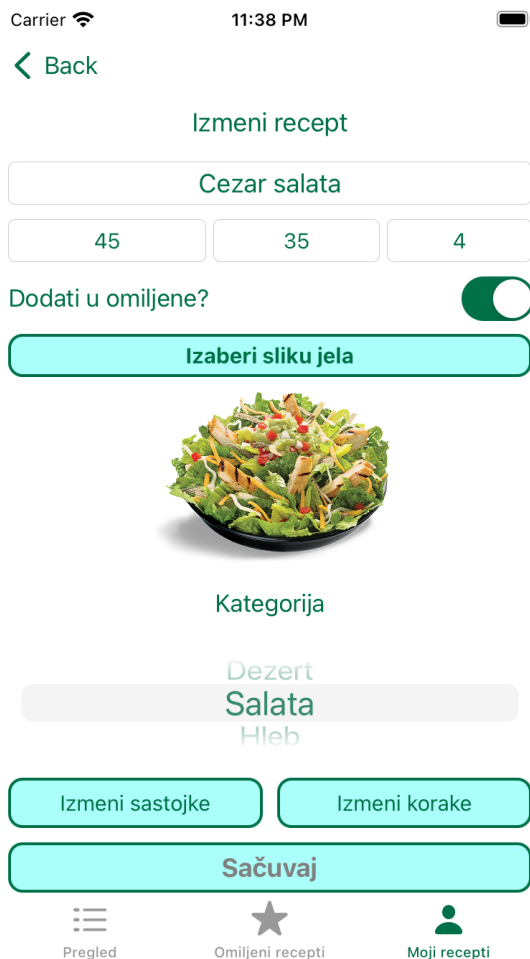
Carrier
11:38 PM

Back

Izmeni recept

Cezar salata

45
35
4

Dodati u omiljene?

Izaberi sliku jela

Kategorija

Dezert
Salata
Hleb

Izmeni sastojke
Izmeni korake

Sačuvaj

Pregled
Omiljeni recepti
Moji recepti